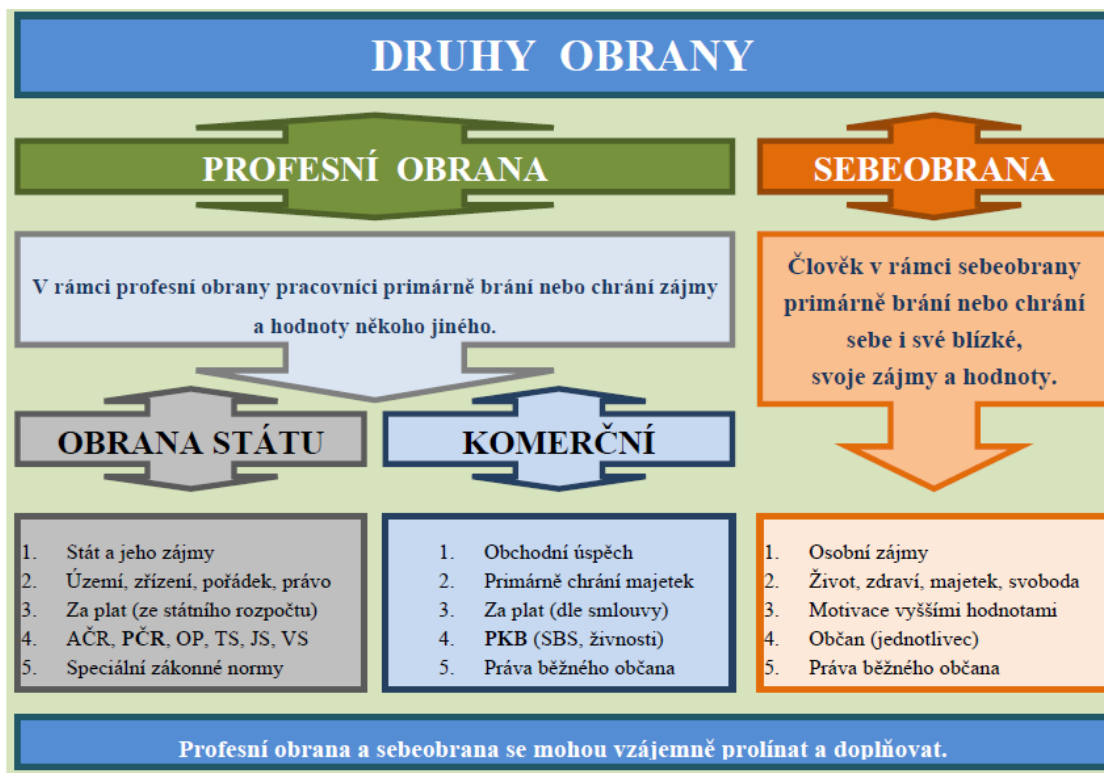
DRUHY OBRANY

PROFESNÍ OBRANA

SEBEOBRANA

V rámci profesní obrany pracovníci primárně brání nebo chrání zájmy a hodnoty někoho jiného.

Člověk v rámci sebeobrany primárně brání nebo chrání sebe i své blízké, svoje zájmy a hodnoty.

OBRANA STÁTU

KOMERČNÍ

1. Stát a jeho zájmy
2. Území, zřízení, pořádek, právo
3. Za plat (ze státního rozpočtu)
4. AČR, PČR, OP, TS, JS, VS
5. Speciální zákonné normy

1. Obchodní úspěch
2. Primárně chrání majetek
3. Za plat (dle smlouvy)
4. PKB (SBS, živnosti)
5. Práva běžného občana

1. Osobní zájmy
2. Život, zdraví, majetek, svoboda
3. Motivace vyššími hodnotami
4. Občan (jednotlivec)
5. Práva běžného občana

Profesní obrana a sebeobrana se mohou vzájemně prolínat a doplňovat.